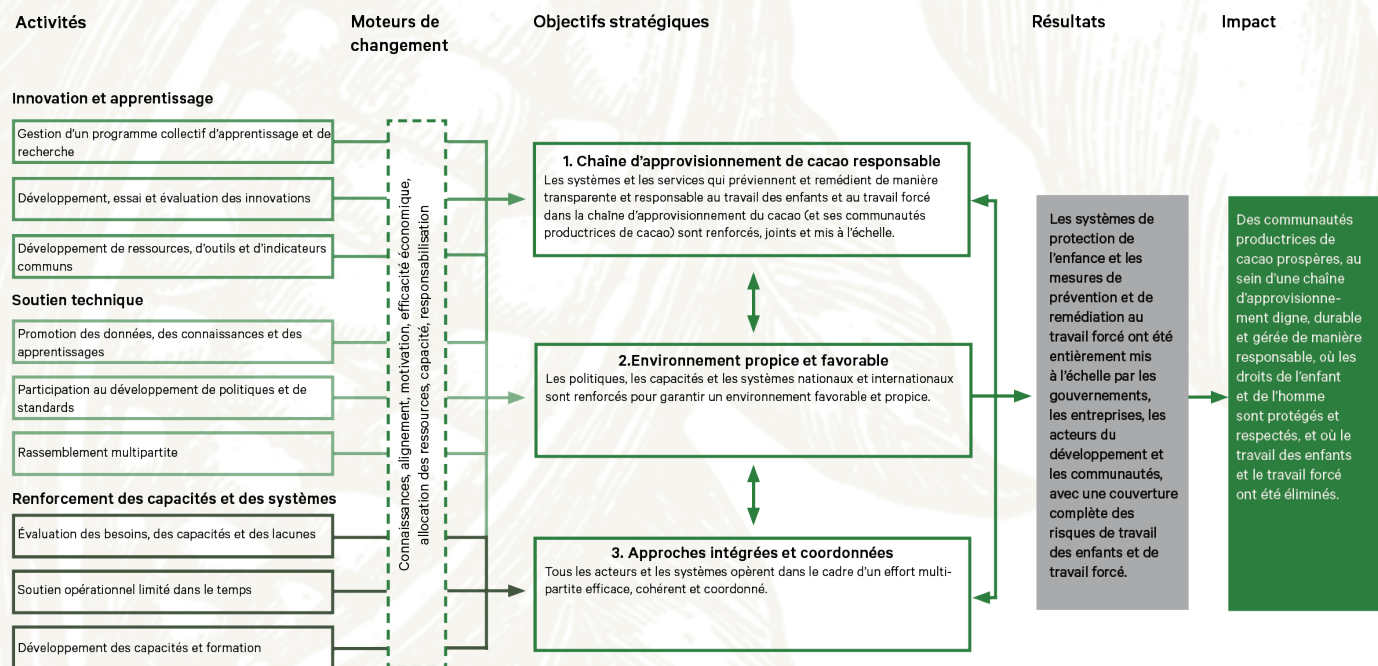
Activités

Moteurs de changement

Objectifs stratégiques

Résultats

Impact

Innovation et apprentissage

Gestion d'un programme collectif d'apprentissage et de recherche

Développement, essai et évaluation des innovations

Développement de ressources, d'outils et d'indicateurs communs

Soutien technique

Promotion des données, des connaissances et des apprentissages

Participation au développement de politiques et de standards

Rassemblement multipartite

Renforcement des capacités et des systèmes

Évaluation des besoins, des capacités et des lacunes

Soutien opérationnel limité dans le temps

Développement des capacités et formation

Connaissances, alignement, motivation, efficacité économique, allocation des ressources, capacité, responsabilisation

1. Chaîne d'approvisionnement de cacao responsable
Les systèmes et les services qui préviennent et remédient de manière transparente et responsable au travail des enfants et au travail forcé dans la chaîne d'approvisionnement du cacao (et ses communautés productrices de cacao) sont renforcés, joints et mis à l'échelle.

2.Environnement propice et favorable
Les politiques, les capacités et les systèmes nationaux et internationaux sont renforcés pour garantir un environnement favorable et propice.

3. Approches intégrées et coordonnées
Tous les acteurs et les systèmes opèrent dans le cadre d'un effort multipartite efficace, cohérent et coordonné.

Les systèmes de protection de l'enfance et les mesures de prévention et de remédiation au travail forcé ont été entièrement mis à l'échelle par les gouvernements, les entreprises, les acteurs du développement et les communautés, avec une couverture complète des risques de travail des enfants et de travail forcé.

Des communautés productrices de cacao prospères, au sein d'une chaîne d'approvisionnement digne, durable et gérée de manière responsable, où les droits de l'enfant et de l'homme sont protégés et respectés, et où le travail des enfants et le travail forcé ont été éliminés.